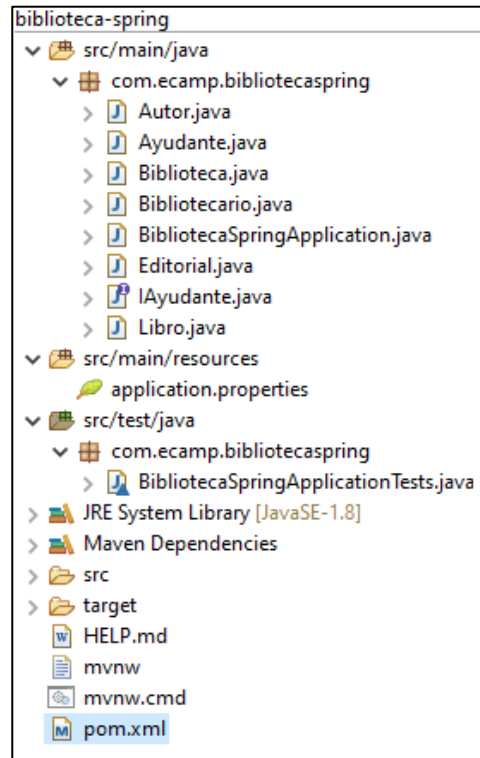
biblioteca-spring
src/main/java
com.ecamp.bibliotecaspring
Autor.java
Ayudante.java
Biblioteca.java
Bibliotecario.java
BibliotecaSpringApplication.java
Editorial.java
IAyudante.java
Libro.java
src/main/resources
application.properties
src/test/java
com.ecamp.bibliotecaspring
BibliotecaSpringApplicationTests.java
JRE System Library [JavaSE-1.8]
Maven Dependencies
src
target
HELP.md
mvnw
mvnw.cmd
pom.xml